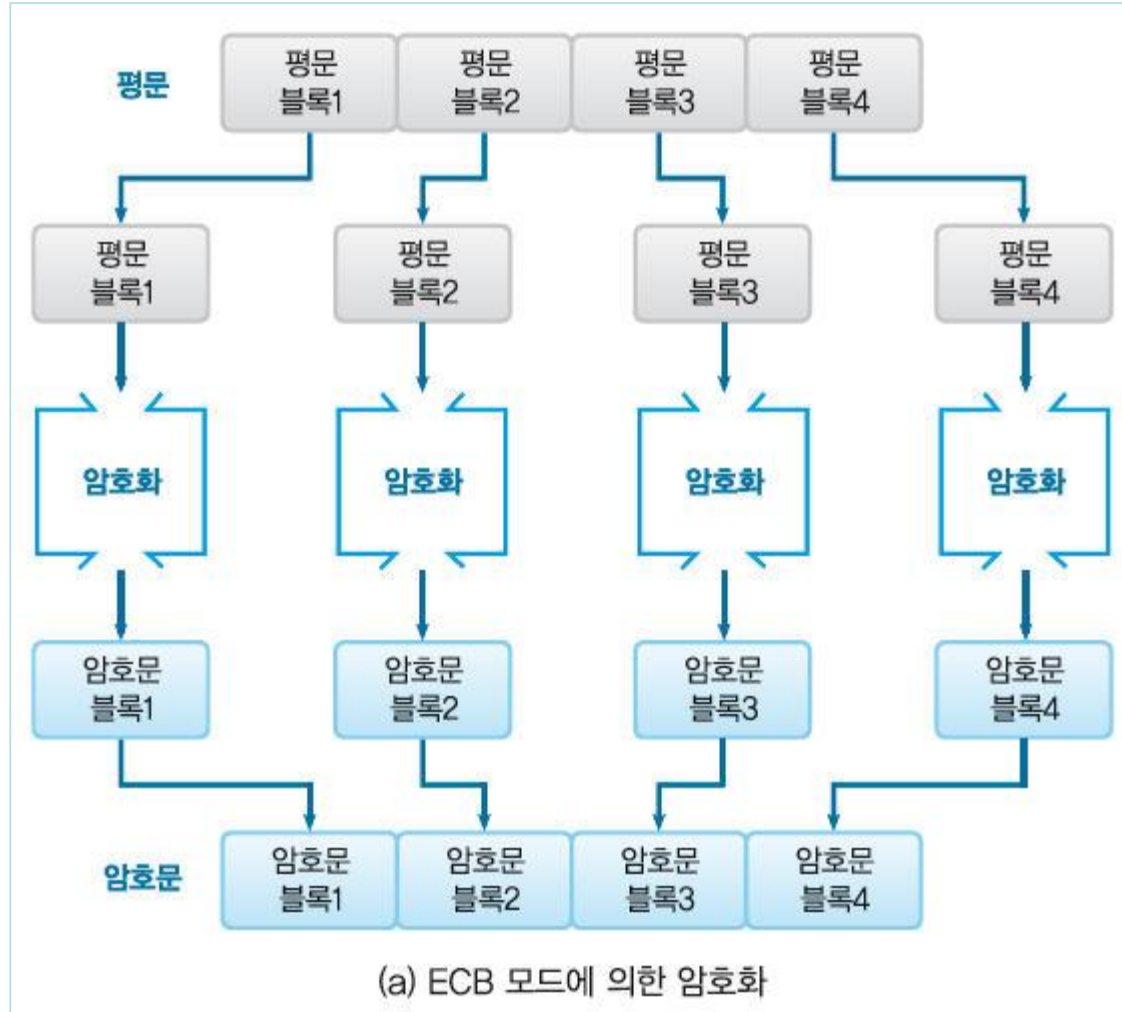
평문

평문 블록1
평문 블록2
평문 블록3
평문 블록4

평문 블록1
평문 블록2
평문 블록3
평문 블록4

암호화
암호화
암호화
암호화

암호문 블록1
암호문 블록2
암호문 블록3
암호문 블록4

암호문

암호문 블록1
암호문 블록2
암호문 블록3
암호문 블록4

(a) ECB 모드에 의한 암호화